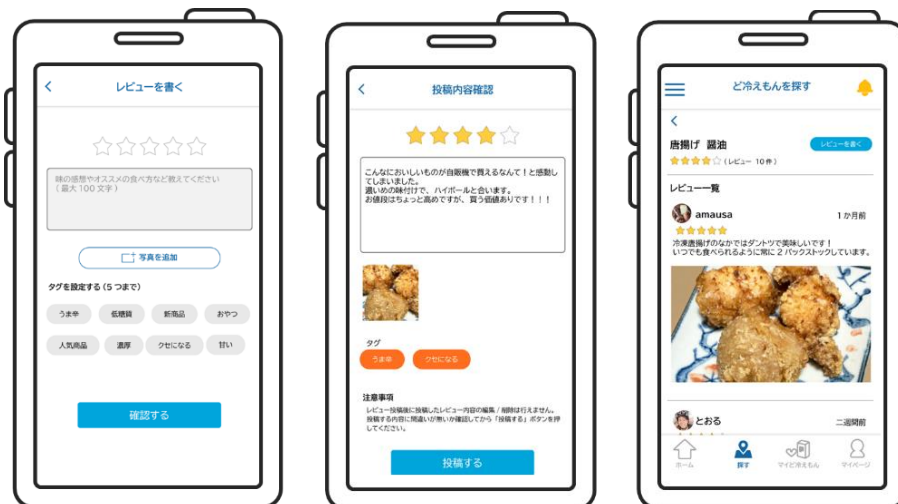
レビューを書く

味の感想やオススメの食べ方など教えてください（最大100文字）

写真を追加

タグを設定する（5つまで）

うま辛
低糖質
新商品
おやつ
人気商品
濃厚
クセになる
甘い

確認する

投稿内容確認

こんなにおいしいものが自販機で買えるなんて！と感動しちゃいました。
濃いめの味付けで、ハイボールと合います。
お値段はちょっと高めですが、買う価値ありです！！！

タグ
うま辛
クセになる

注意事項
レビュー投稿後に投稿したレビュー内容の編集／削除は行えません。
投稿する内容に間違いが無いか確認してから「投稿する」ボタンを押してください。

投稿する

ど冷えもんを探す

唐揚げ 醤油
レビューを書く
（レビュー 10件）

レビュー一覧

amausa
1か月前
冷凍唐揚げのなかではダントツで美味しいです！
いつでも食べられるように常に2パックストックしています。

とおる
二週間前

ホーム
探す
マイど冷えもん
マイページ